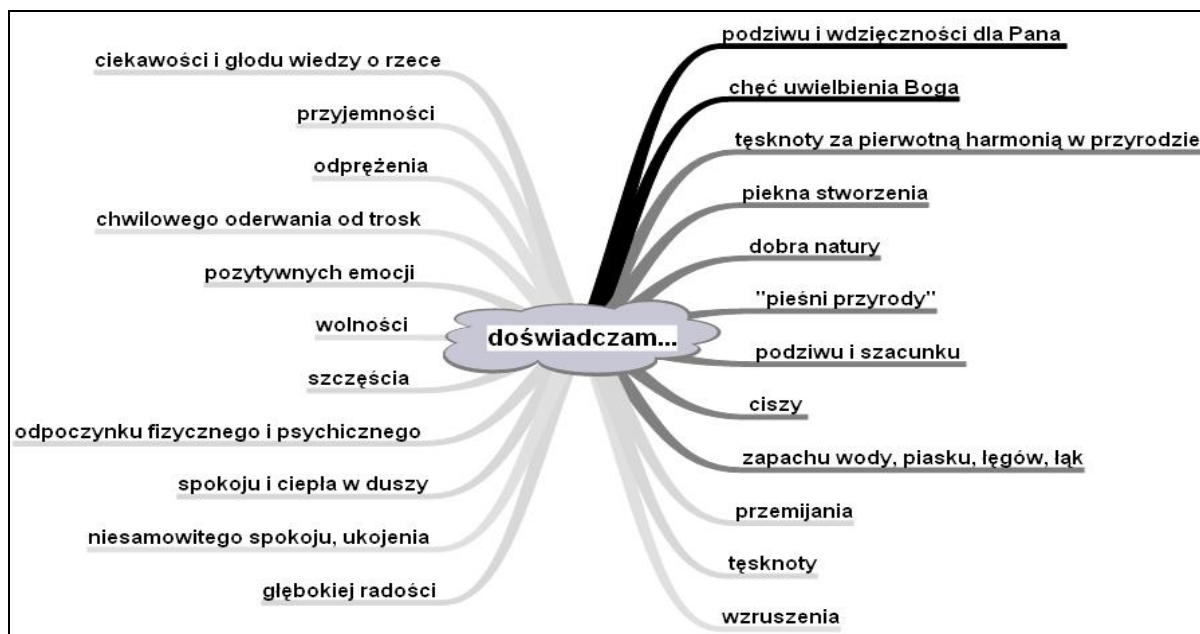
doświadczam...

ciekawości i głodu wiedzy o rzece

przyjemności

odprężenia

chwilowego oderwania od trosk

pozytywnych emocji

wolności

szczęścia

odpoczynku fizycznego i psychicznego

spokoju i ciepła w duszy

niesamowitego spokoju, ukojenia

głębokiej radości

podziwu i wdzięczności dla Pana

chęć uwielbienia Boga

tęsknoty za pierwotną harmonią w przyrodzie

piekna stworzenia

dobra natury

"pieśni przyrody"

podziwu i szacunku

ciszy

zapachu wody, piasku, łęgów, łąk

przemijania

tęsknoty

wzruszenia